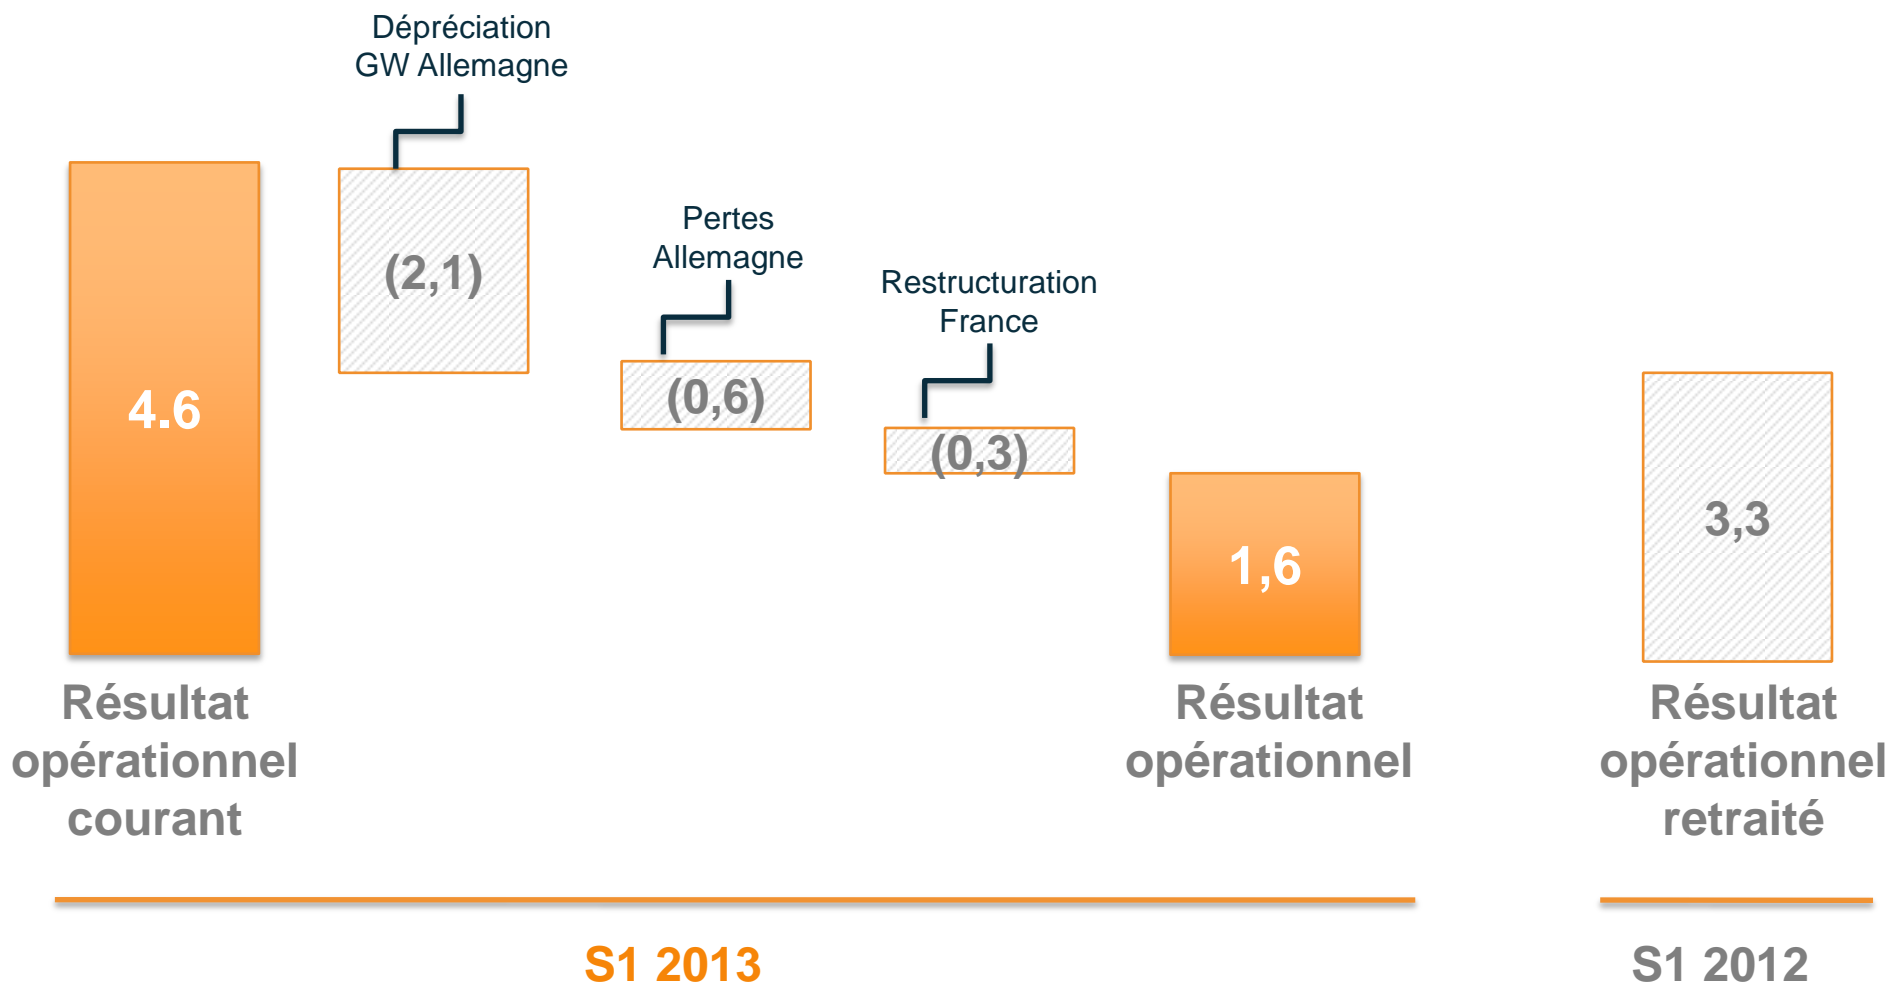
Dépréciation GW Allemagne

Pertes Allemagne

Restructuration France

4.6

(2,1)

(0,6)

(0,3)

1,6

3,3

Résultat opérationnel courant

Résultat opérationnel

Résultat opérationnel retraité

S1 2013

S1 2012